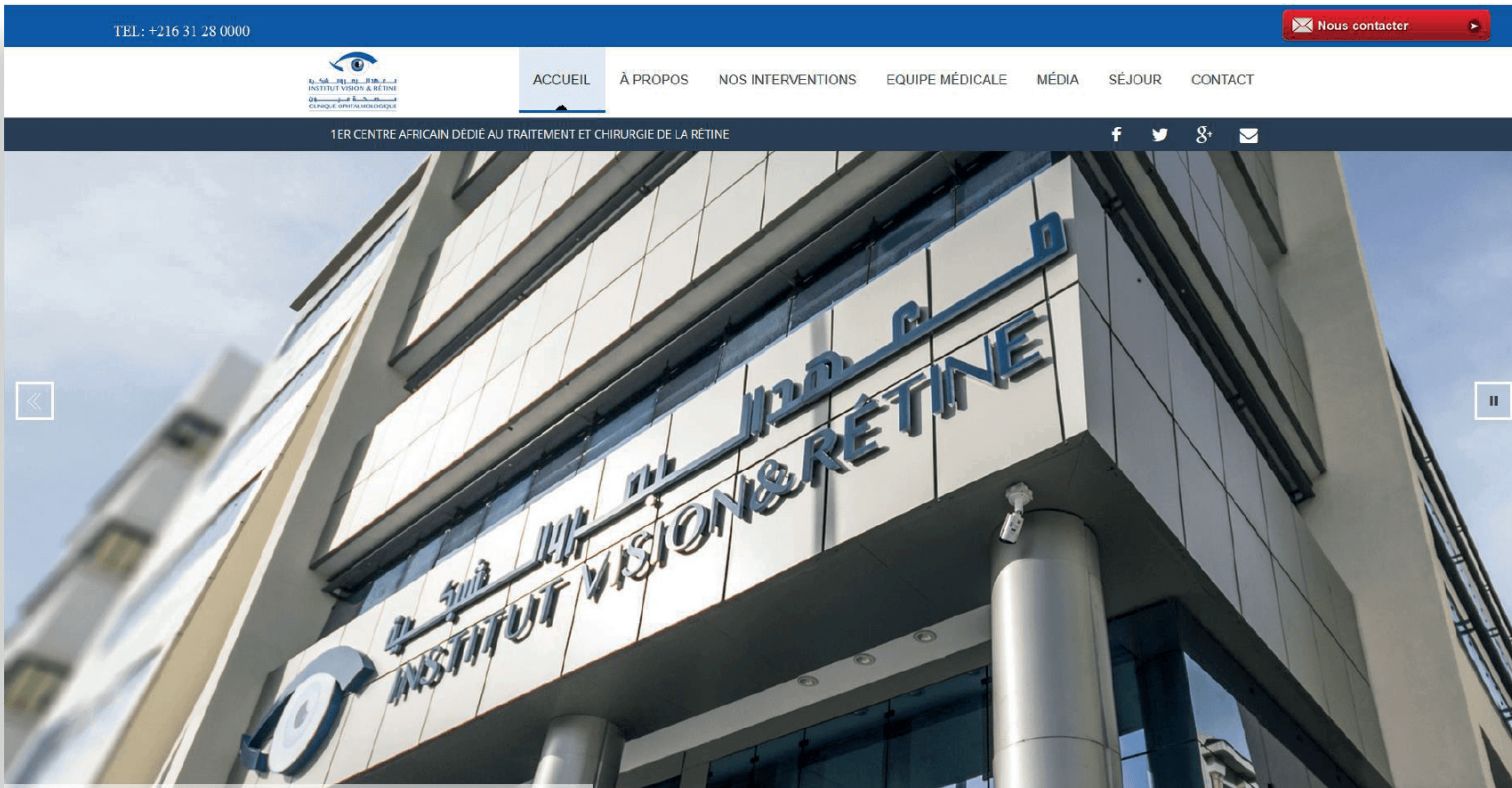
TEL: +216 31 28 0000

Nous contacter

INSTITUT VISION & RÉTINE
CLINIQUE OPHTALMOLOGIQUE

ACCUEIL À PROPOS NOS INTERVENTIONS EQUIPE MÉDICALE MÉDIA SÉJOUR CONTACT

1ER CENTRE AFRICAIN DÉDIÉ AU TRAITEMENT ET CHIRURGIE DE LA RÉTINE

INSTITUT VISION & RÉTINE